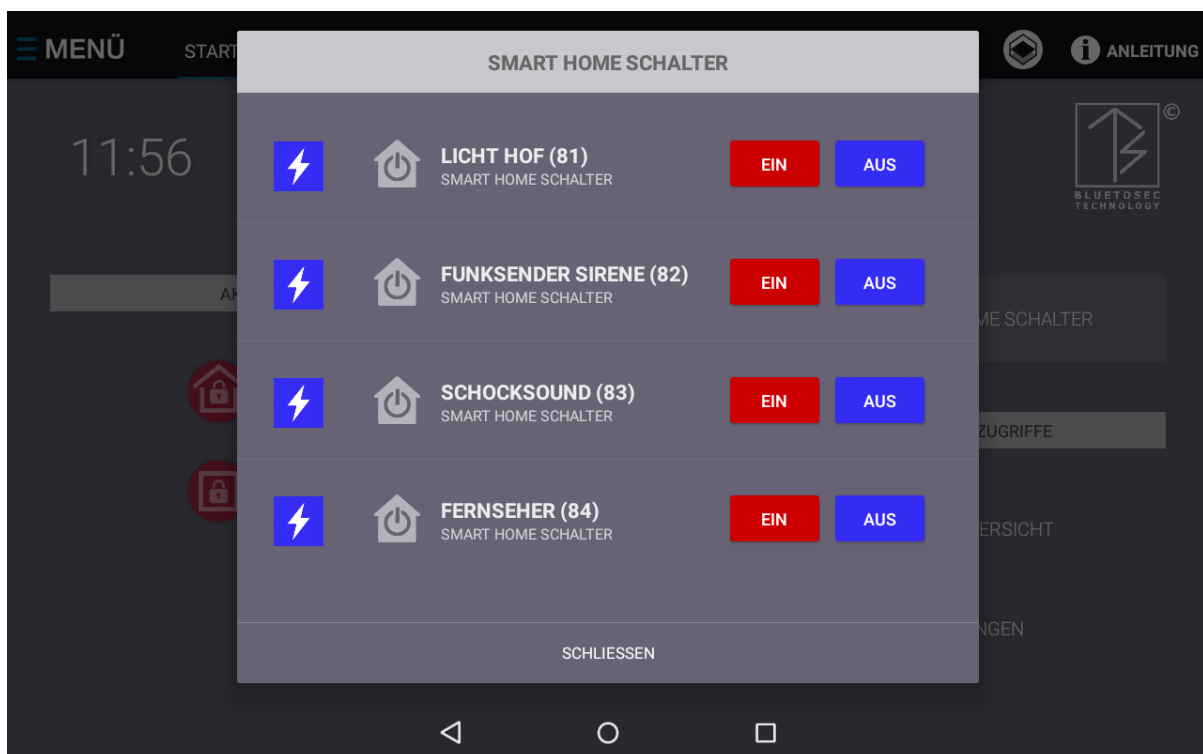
MENÜ START

ANLEITUNG

11:56

AK

BLUETOSEC TECHNOLOGY ©

ME SCHALTER

ZUGRIFFE

ERSICHT

NGEN

SMART HOME SCHALTER

LICHT HOF (81)
SMART HOME SCHALTER
EIN AUS

FUNKSENDER SIRENE (82)
SMART HOME SCHALTER
EIN AUS

SCHOCKSOUND (83)
SMART HOME SCHALTER
EIN AUS

FERNSEHER (84)
SMART HOME SCHALTER
EIN AUS

SCHLIESSEN